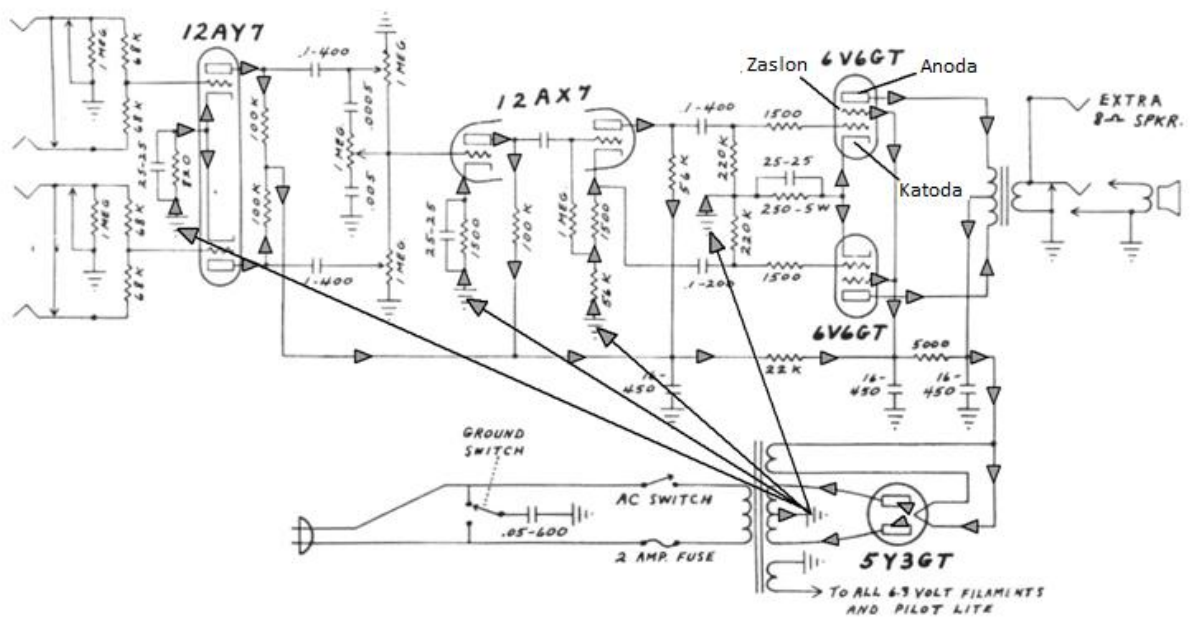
12AY7
1 MEG
68K
68K
25-25
1.5K
1 MEG
68K
68K
.1-400
1 MEG
.0005
1 MEG
.005
100K
100K
.1-400
1 MEG
12AX7
25-25
1500
100K
1 MEG
1500
56K
56K
.1-400
220K
220K
1500
25-25
250-5W
.1-200
1500
Zaslon
6V6GT
Anoda
Katoda
6V6GT
EXTRA
8Ω SPKR.
16-450
22K
5000
16-450
16-450
GROUND SWITCH
AC SWITCH
.05-600
2 AMP. FUSE
5Y3GT
TO ALL 6.3 VOLT FILAMENTS AND PILOT LITE